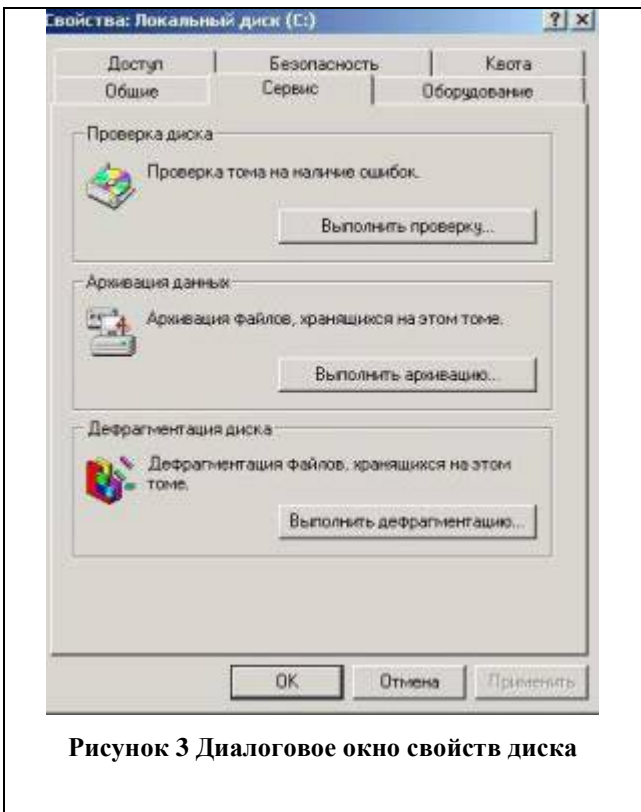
Свойства: Локальный диск (C:) ? X

Доступ | Безопасность | Квота
Общие | Сервис | Оборудование

Проверка диска
Проверка тома на наличие ошибок.
Выполнить проверку...

Архивация данных
Архивация файлов, хранящихся на этом томе.
Выполнить архивацию...

Дефрагментация диска
Дефрагментация файлов, хранящихся на этом томе.
Выполнить дефрагментацию...

OK | Отмена | Применить

Рисунок 3 Диалоговое окно свойств диска